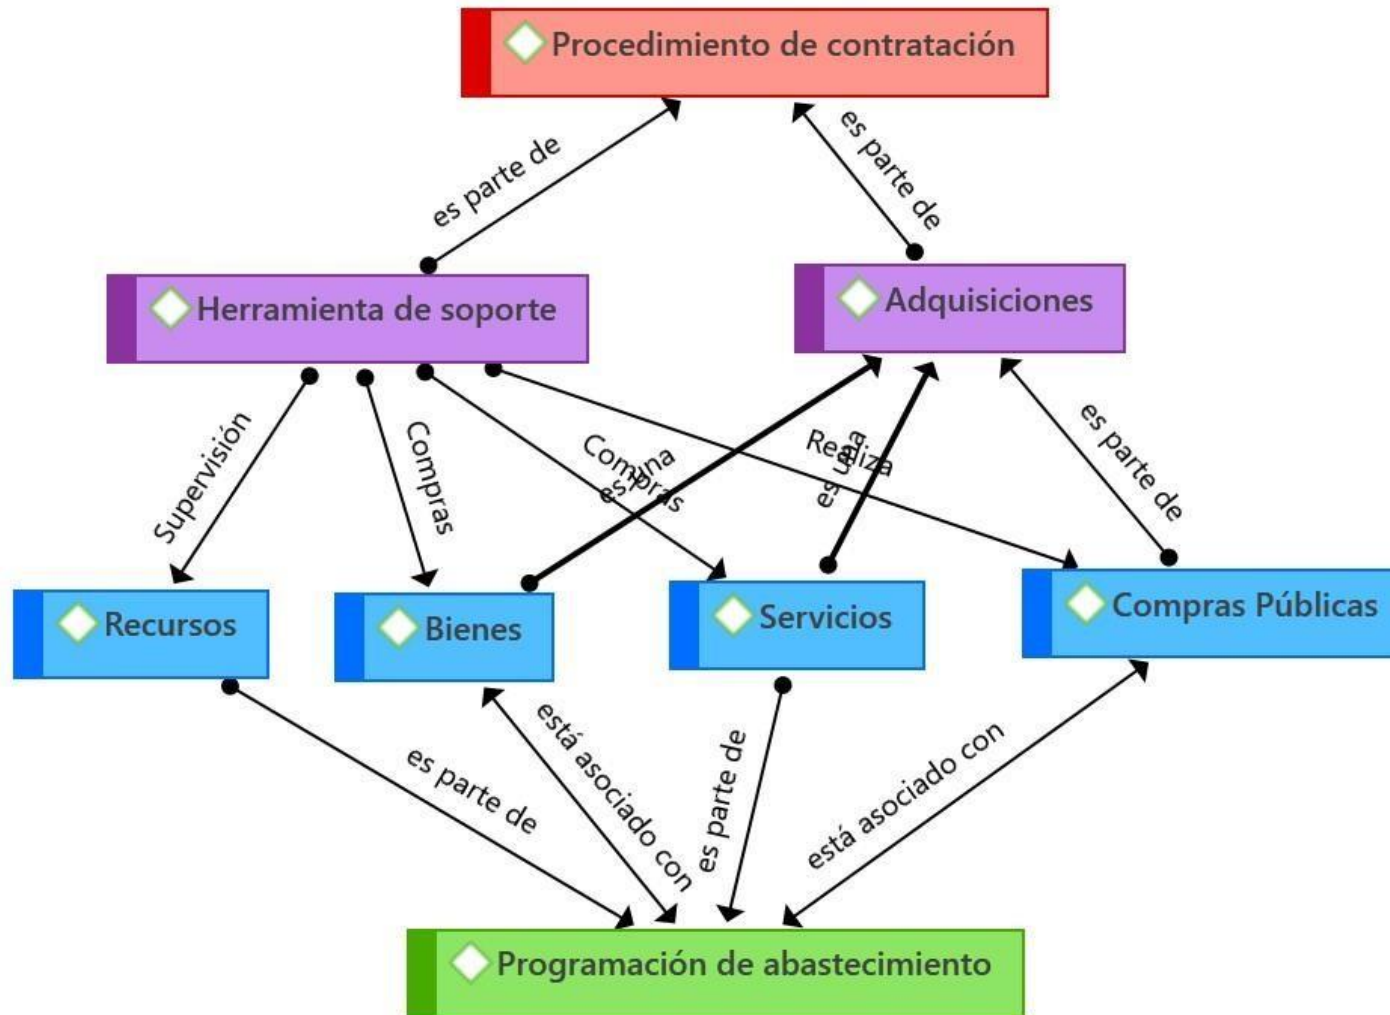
Procedimiento de contratación

es parte de

es parte de

Herramienta de soporte

Adquisiciones

Supervisión

Compras

Compras

es una

Realiza

es una

es parte de

Recursos

Bienes

Servicios

Compras Públicas

es parte de

está asociado con

es parte de

está asociado con

Programación de abastecimiento